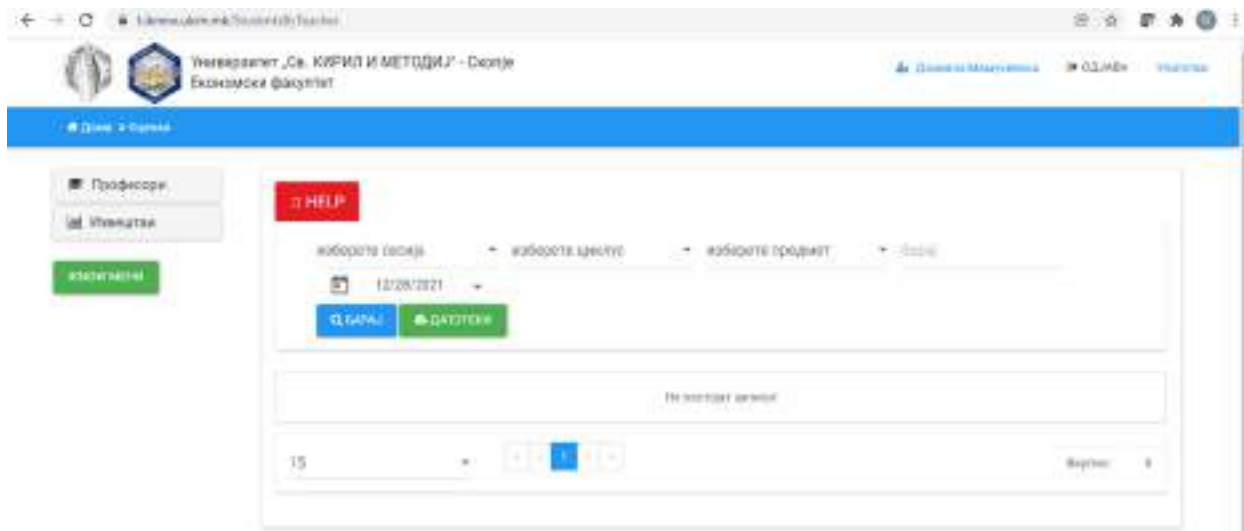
Универзитет „Св. КИРИЛ И МЕТОДИЈ" - Скопје
Економски факултет

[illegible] ОДЈАВИ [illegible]

Дома > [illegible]

Професори
Извештаи

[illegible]

HELP

изберете сесија
изберете циклус
изберете предмет
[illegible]

12/28/2021

БАРАЈ
ДАТОТЕКИ

Не постојат записи

15

1

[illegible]